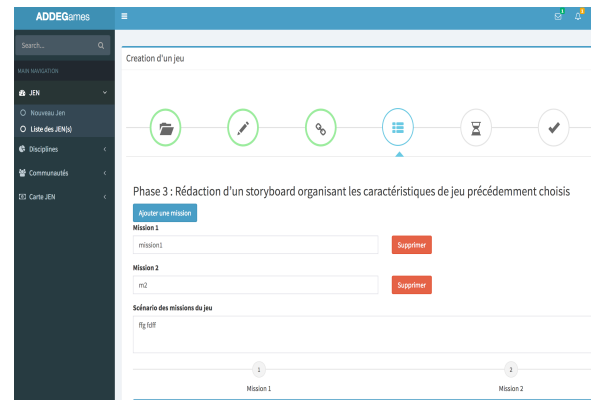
ADDEGames

Search...

MAIN NAVIGATION

JEN

Nouveau Jen

Liste des JEN(s)

Disciplines

Communautés

Carte JEN

1

2

Creation d'un jeu

Phase 3 : Rédaction d'un storyboard organisant les caractéristiques de jeu précédemment choisis

Ajouter une mission

Mission 1

mission1

Supprimer

Mission 2

m2

Supprimer

Scénario des missions du jeu

ffg fdff

1

Mission 1

2

Mission 2